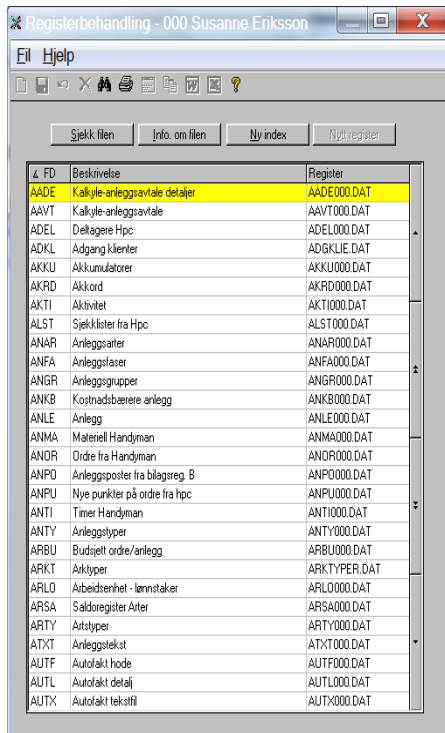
Registerbehandling - 000 Susanne Eriksson

Fil Hjelp

Sjekk filen Info. om filen Ny index Nytt register

| FD | Beskrivelse | Register |
|---|---|---|
| AADE | Kalkyle-anleggsavtale detaljer | AADE000.DAT |
| AAVT | Kalkyle-anleggsavtale | AAVT000.DAT |
| ADEL | Deltagere Hpc | ADEL000.DAT |
| ADKL | Adgang klienter | ADGKLIE.DAT |
| AKKU | Akkumulatorer | AKKU000.DAT |
| AKRD | Akkord | AKRD000.DAT |
| AKTI | Aktivitet | AKTI000.DAT |
| ALST | Sjekklister fra Hpc | ALST000.DAT |
| ANAR | Anleggsarter | ANAR000.DAT |
| ANFA | Anleggsfaser | ANFA000.DAT |
| ANGR | Anleggsgrupper | ANGR000.DAT |
| ANKB | Kostnadsbærere anlegg | ANKB000.DAT |
| ANLE | Anlegg | ANLE000.DAT |
| ANMA | Materiell Handyman | ANMA000.DAT |
| ANOR | Ordre fra Handyman | ANOR000.DAT |
| ANPO | Anleggsposter fra bilagsreg. B | ANPO000.DAT |
| ANPU | Nye punkter på ordre fra hpc | ANPU000.DAT |
| ANTI | Timer Handyman | ANTI000.DAT |
| ANTY | Anleggstyper | ANTY000.DAT |
| ARBU | Budsjett ordre/anlegg | ARBU000.DAT |
| ARKT | Arktyper | ARKTYPER.DAT |
| ARLO | Arbeidsenhet - lønnstaker | ARLO000.DAT |
| ARSA | Saldoregister Arter | ARSA000.DAT |
| ARTY | Artstyper | ARTY000.DAT |
| ATXT | Anleggstekst | ATXT000.DAT |
| AUTF | Autofakt hode | AUTF000.DAT |
| AUTL | Autofakt detalj | AUTL000.DAT |
| AUTX | Autofakt tekstfil | AUTX000.DAT |